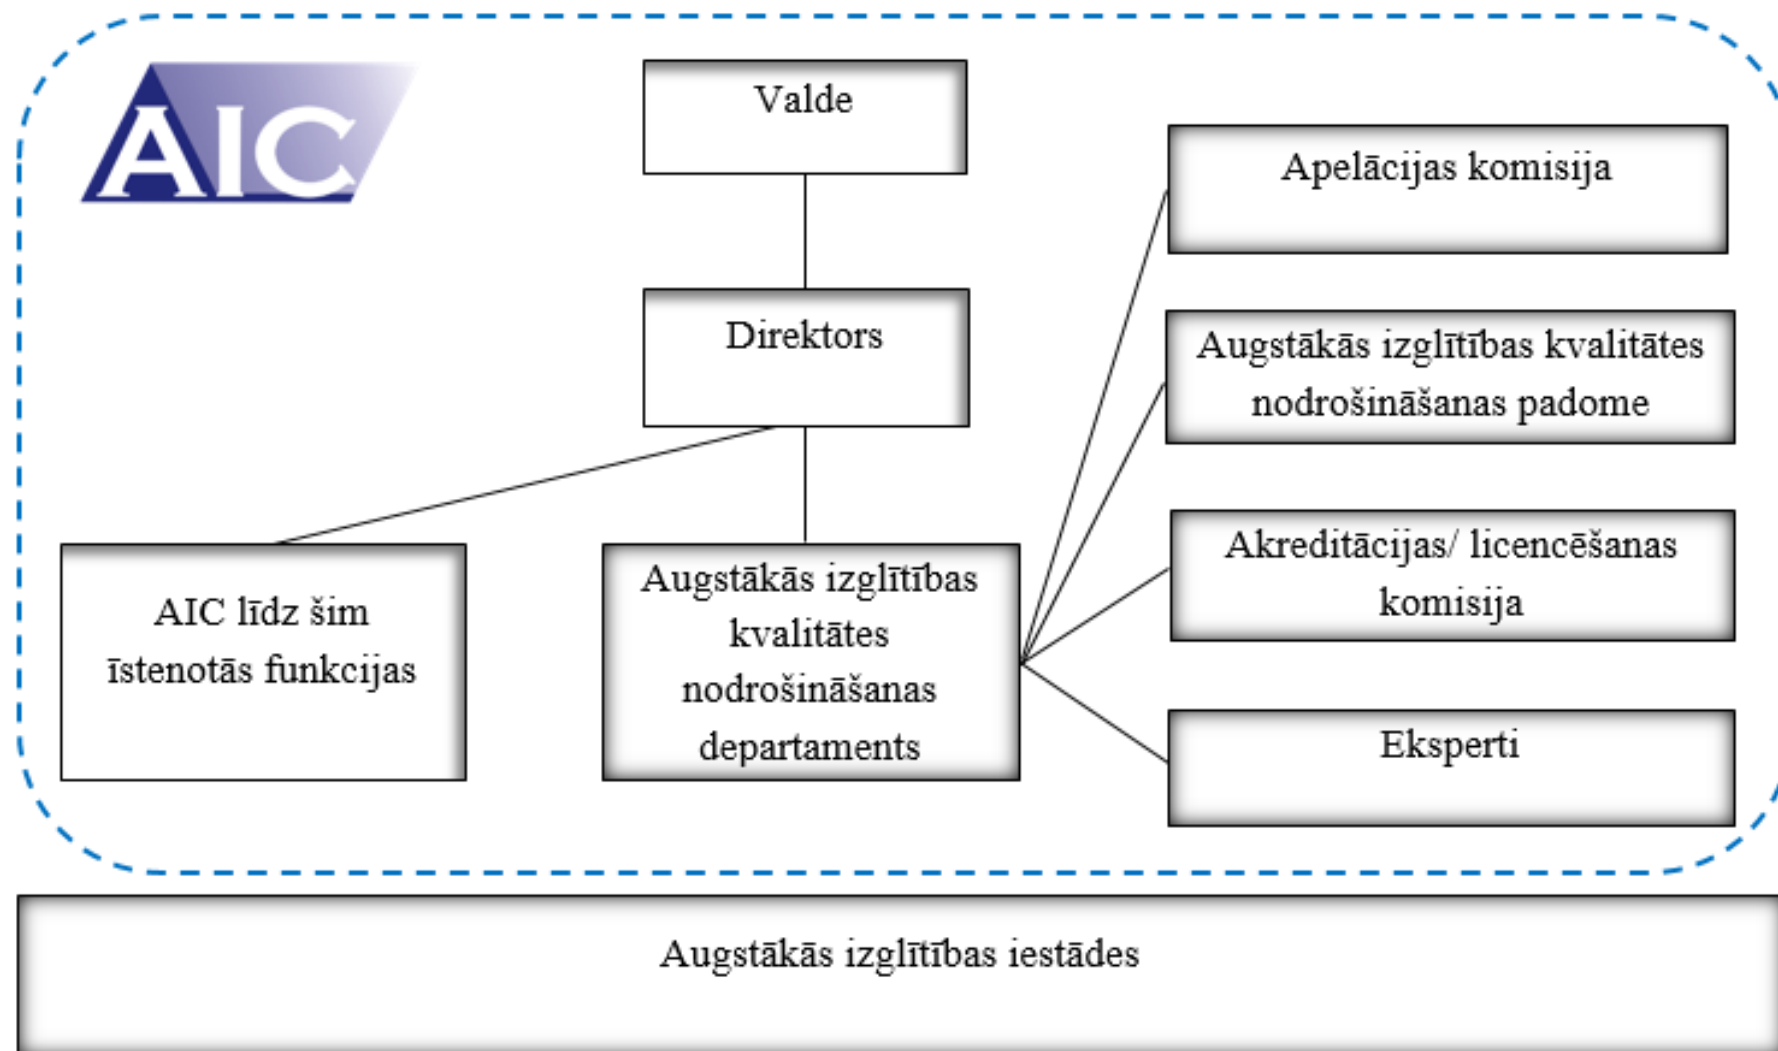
AIC

Valde

Apelācijas komisija

Direktors

Augstākās izglītības kvalitātes nodrošināšanas padome

Akreditācijas/ licencēšanas komisija

AIC līdz šim īstenotās funkcijas

Augstākās izglītības kvalitātes nodrošināšanas departaments

Eksperti

Augstākās izglītības iestādes